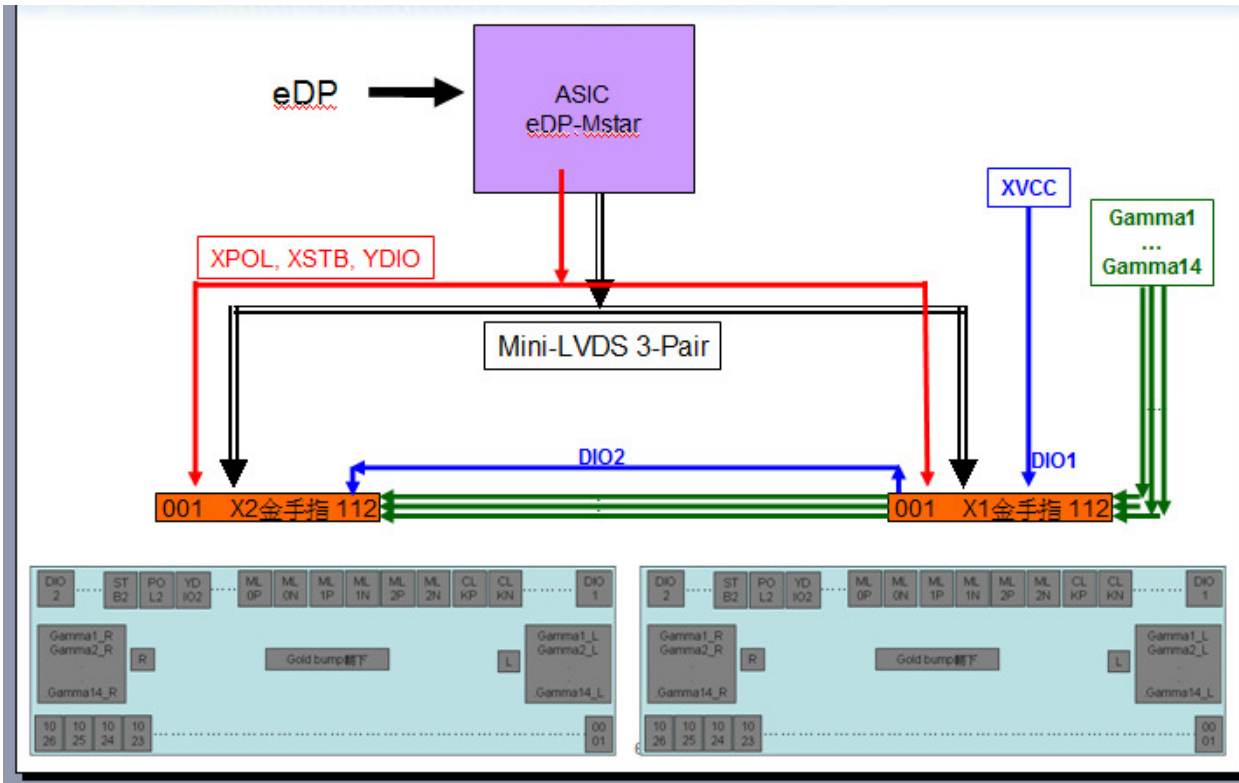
eDP

ASIC
eDP-Mstar

XVCC

Gamma1
...
Gamma14

XPOL, XSTB, YDIO

Mini-LVDS 3-Pair

DIO2

DIO1

001 X2金手指 112

001 X1金手指 112

DIO 2 ST B2 PO L2 YD IO2 ML 0P ML 0N ML 1P ML 1N ML 2P ML 2N CL KP CL KN DIO 1

Gamma1_R
Gamma2_R
Gamma14_R

R

Gold bump朝下

L

Gamma1_L
Gamma2_L
Gamma14_L

10 26 10 25 10 24 10 23 00 01

DIO 2 ST B2 PO L2 YD IO2 ML 0P ML 0N ML 1P ML 1N ML 2P ML 2N CL KP CL KN DIO 1

Gamma1_R
Gamma2_R
Gamma14_R

R

Gold bump朝下

L

Gamma1_L
Gamma2_L
Gamma14_L

10 26 10 25 10 24 10 23 00 01